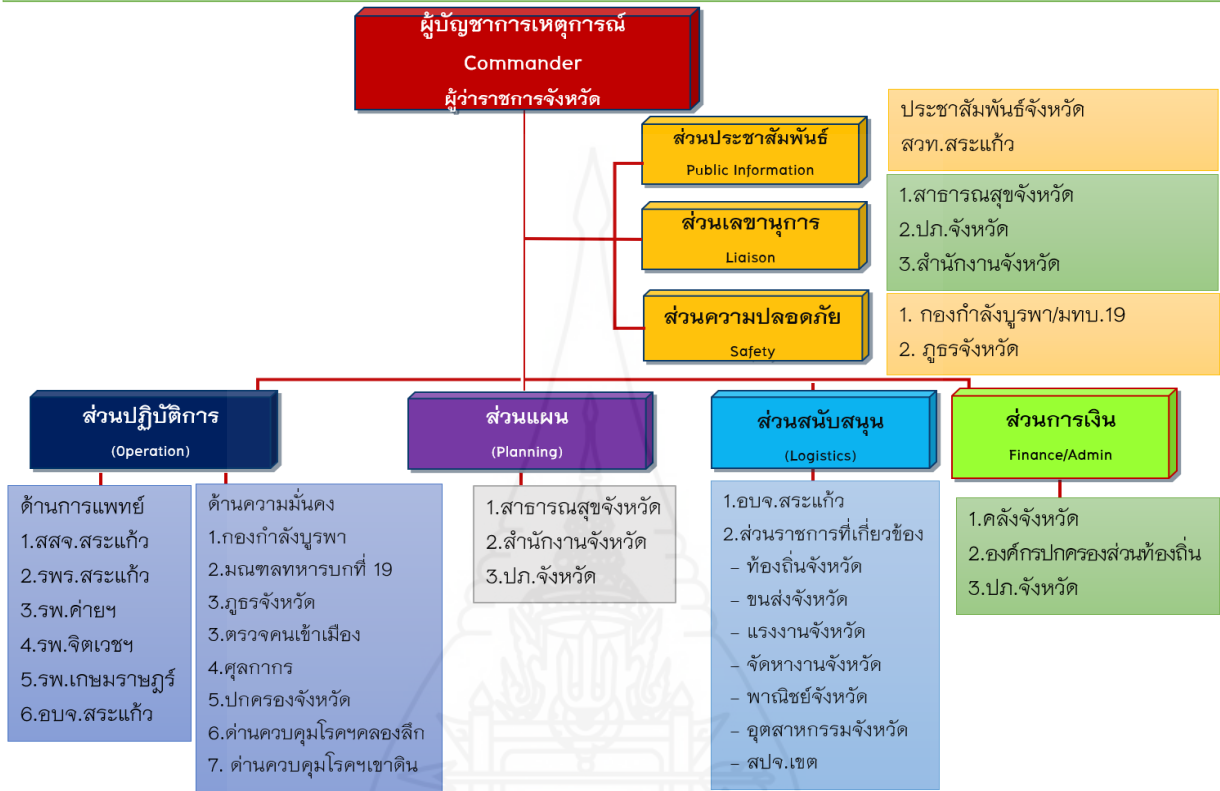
ผู้บัญชาการเหตุการณ์
Commander
ผู้ว่าราชการจังหวัด

ส่วนประชาสัมพันธ์
Public Information

ประชาสัมพันธ์จังหวัด
สวท.สระแก้ว

ส่วนเลขานุการ
Liaison

1.สาธารณสุขจังหวัด
2.ปภ.จังหวัด
3.สำนักงานจังหวัด

ส่วนความปลอดภัย
Safety

1. กองกำลังบูรพา/มทบ.19
2. ภูธรจังหวัด

ส่วนปฏิบัติการ
(Operation)

ด้านการแพทย์
1.สสจ.สระแก้ว
2.รพร.สระแก้ว
3.รพ.ค่ายฯ
4.รพ.จิตเวชฯ
5.รพ.เกษมราษฎร์
6.อบจ.สระแก้ว

ด้านความมั่นคง
1.กองกำลังบูรพา
2.มณฑลทหารบกที่ 19
3.ภูธรจังหวัด
3.ตรวจคนเข้าเมือง
4.ศุลกากร
5.ปกครองจังหวัด
6.ด่านควบคุมโรคฯคลองลึก
7. ด่านควบคุมโรคฯเขาดิน

ส่วนแผน
(Planning)

1.สาธารณสุขจังหวัด
2.สำนักงานจังหวัด
3.ปภ.จังหวัด

ส่วนสนับสนุน
(Logistics)

1.อบจ.สระแก้ว
2.ส่วนราชการที่เกี่ยวข้อง
- ท้องถิ่นจังหวัด
- ขนส่งจังหวัด
- แรงงานจังหวัด
- จัดหางานจังหวัด
- พาณิชย์จังหวัด
- อุตสาหกรรมจังหวัด
- สปจ.เขต

ส่วนการเงิน
Finance/Admin

1.คลังจังหวัด
2.องค์กรปกครองส่วนท้องถิ่น
3.ปภ.จังหวัด